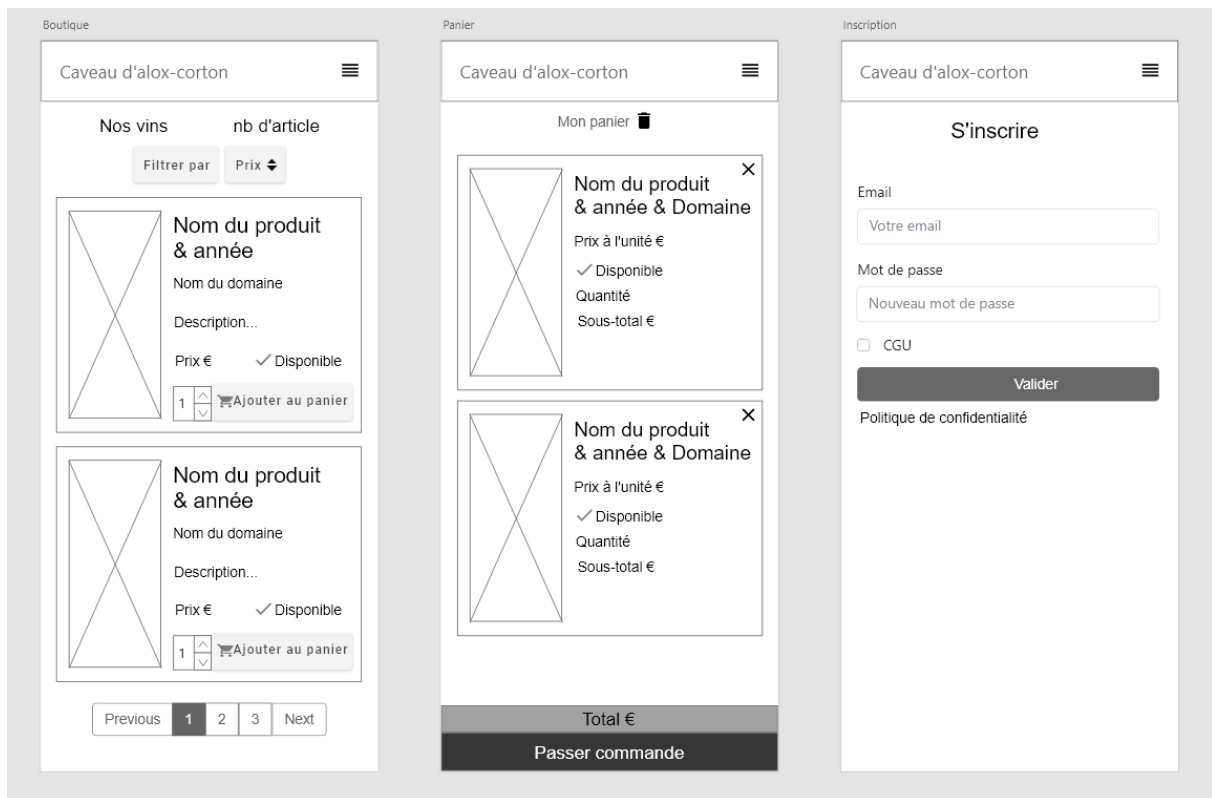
Boutique

Caveau d'alox-corton

Nos vins nb d'article

Filtrer par Prix

Nom du produit & année

Nom du domaine

Description...

Prix € ✓ Disponible

1 Ajouter au panier

Nom du produit & année

Nom du domaine

Description...

Prix € ✓ Disponible

1 Ajouter au panier

Previous 1 2 3 Next

Panier

Caveau d'alox-corton

Mon panier

Nom du produit & année & Domaine

Prix à l'unité €

✓ Disponible

Quantité

Sous-total €

Nom du produit & année & Domaine

Prix à l'unité €

✓ Disponible

Quantité

Sous-total €

Total €

Passer commande

Inscription

Caveau d'alox-corton

S'inscrire

Email

Votre email

Mot de passe

Nouveau mot de passe

CGU

Valider

Politique de confidentialité